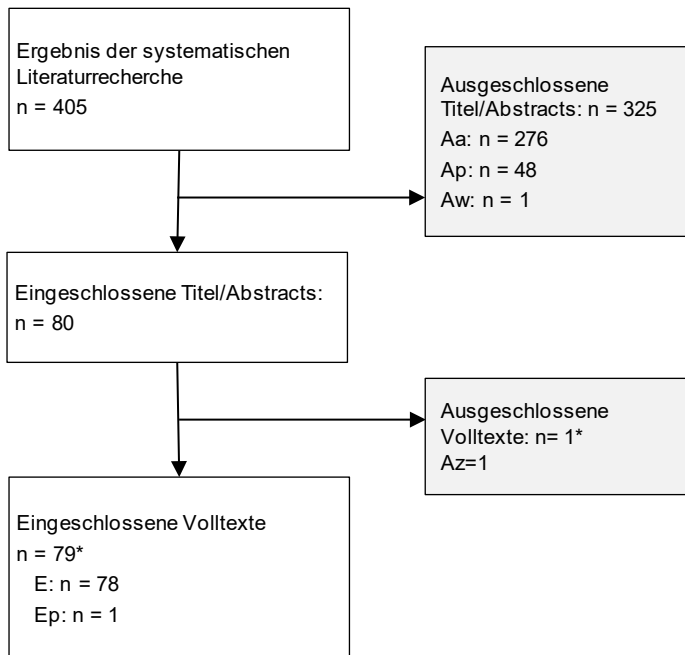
Ergebnis der systematischen Literaturrecherche
n = 405

Ausgeschlossene Titel/Abstracts: n = 325
Aa: n = 276
Ap: n = 48
Aw: n = 1

Eingeschlossene Titel/Abstracts:
n = 80

Ausgeschlossene Volltexte: n= 1*
Az=1

Eingeschlossene Volltexte
n = 79*
E: n = 78
Ep: n = 1